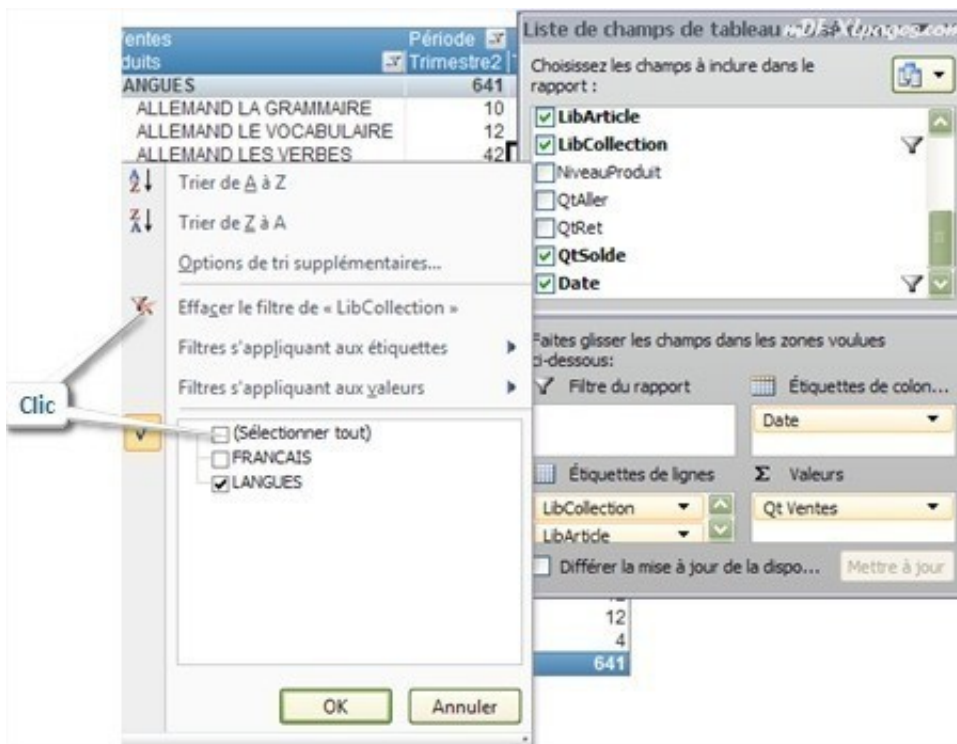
entes
duits
Période
Trimestre2
ANGUES 641
ALLEMAND LA GRAMMAIRE 10
ALLEMAND LE VOCABULAIRE 12
ALLEMAND LES VERBES 42

Trier de A à Z
Trier de Z à A
Options de tri supplémentaires...
Effacer le filtre de « LibCollection »
Filtres s'appliquant aux étiquettes
Filtres s'appliquant aux valeurs

Clic

(Sélectionner tout)
FRANCAIS
LANGUES

OK
Annuler

Liste de champs de tableau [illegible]
Choisissez les champs à inclure dans le rapport :
LibArticle
LibCollection
NiveauProduit
QtAller
QtRet
QtSolde
Date

Faites glisser les champs dans les zones voulues ci-dessous:
Filtre du rapport
Étiquettes de colon...
Date
Étiquettes de lignes
Valeurs
LibCollection
LibArticle
Qt Ventes
Différer la mise à jour de la dispo...
Mettre à jour

12
4
641